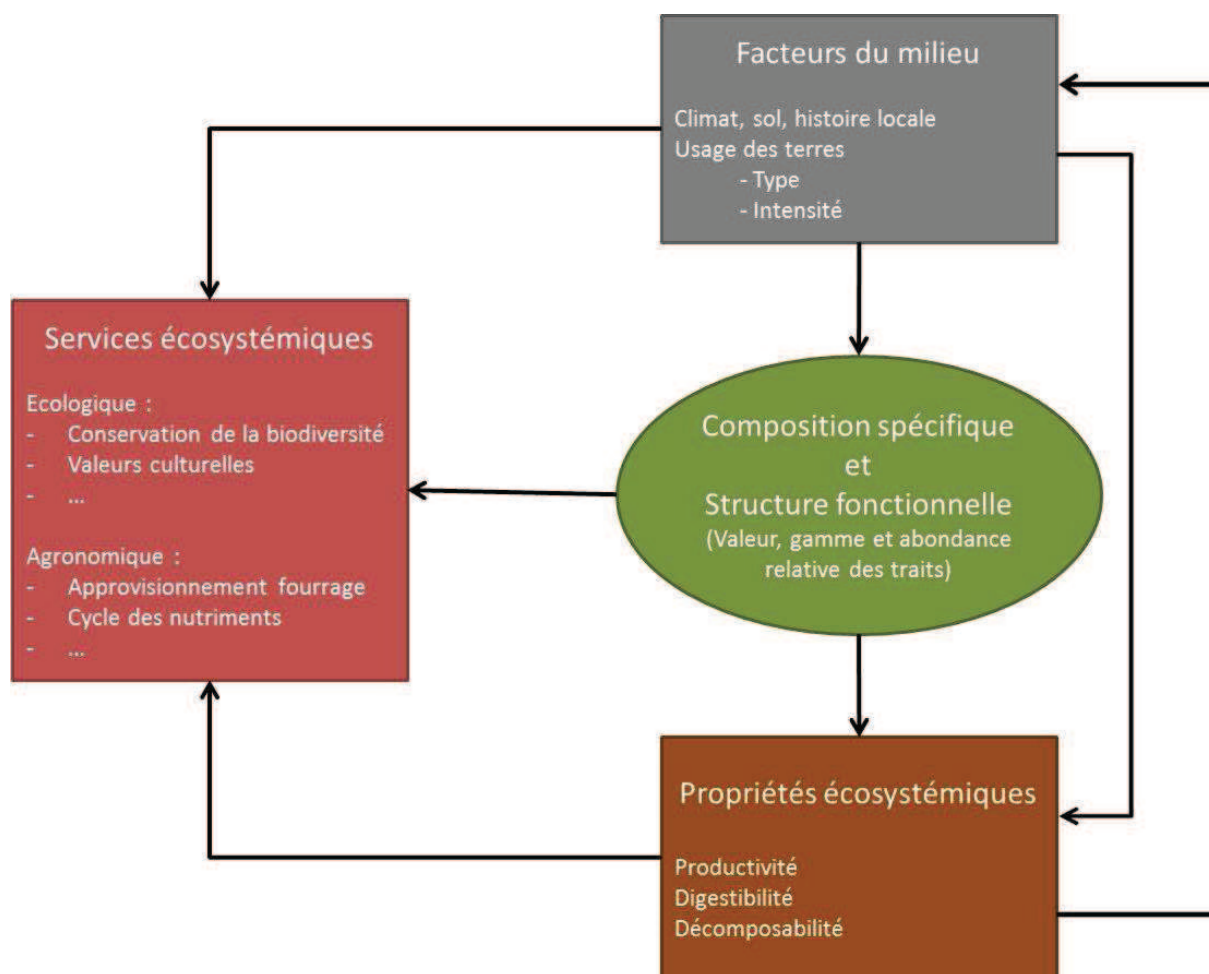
Facteurs du milieu

Climat, sol, histoire locale
Usage des terres
- Type
- Intensité

Services écosystémiques

Ecologique :
- Conservation de la biodiversité
- Valeurs culturelles
- ...

Agronomique :
- Approvisionnement fourrage
- Cycle des nutriments
- ...

Composition spécifique
et
Structure fonctionnelle
(Valeur, gamme et abondance relative des traits)

Propriétés écosystémiques

Productivité
Digestibilité
Décomposabilité